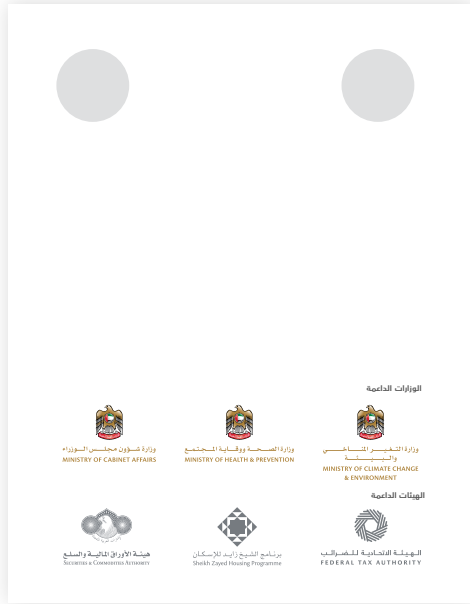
الوزارات الداعمة

وزارة التغير المناخي والبيئة
MINISTRY OF CLIMATE CHANGE & ENVIRONMENT

وزارة الصحة ووقاية المجتمع
MINISTRY OF HEALTH & PREVENTION

وزارة شؤون مجلس الوزراء
MINISTRY OF CABINET AFFAIRS

الهيئات الداعمة

الهيئة الاتحادية للضرائب
FEDERAL TAX AUTHORITY

برنامج الشيخ زايد للإسكان
Sheikh Zayed Housing Programme

هيئة الأوراق المالية والسلع
SECURITIES & COMMODITIES AUTHORITY